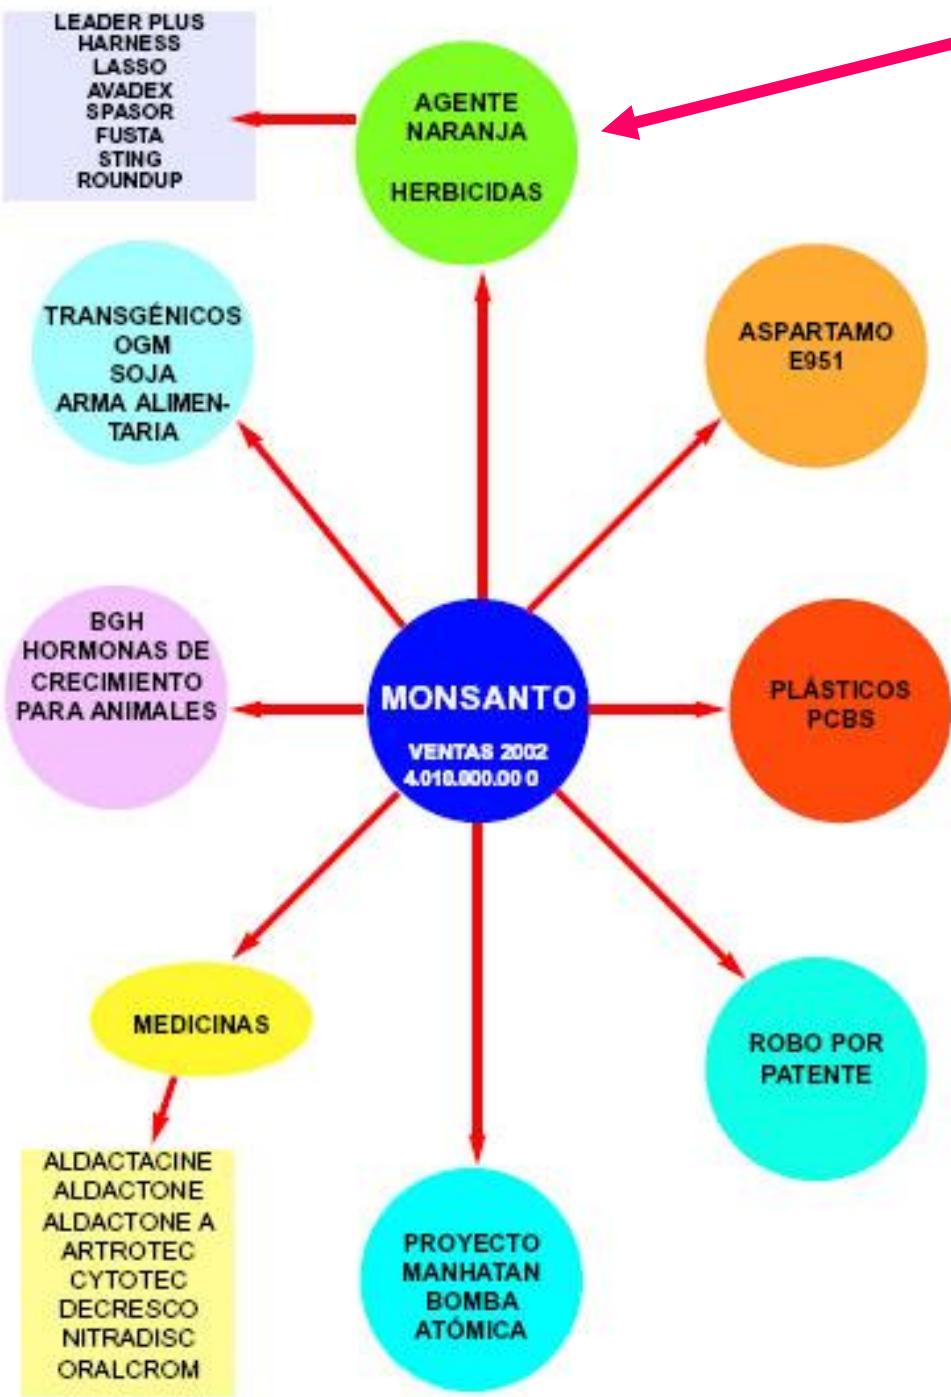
LEADER PLUS
HARNESS
LASSO
AVADEX
SPASOR
FUSTA
STING
ROUNDUP

AGENTE NARANJA

HERBICIDAS

TRANSGÉNICOS
OGM
SOJA
ARMA ALIMENTARIA

ASPARTAMO
E951

BGH
HORMONAS DE CRECIMIENTO PARA ANIMALES

MONSANTO
VENTAS 2002
4.010.000.00 0

PLÁSTICOS
PCBS

MEDICINAS

ROBO POR PATENTE

ALDACTACINE
ALDACTONE
ALDACTONE A
ARTROTEC
CYTOTEC
DECRESCO
NITRADISC
ORALCROM

PROYECTO MANHATAN
BOMBA ATÓMICA